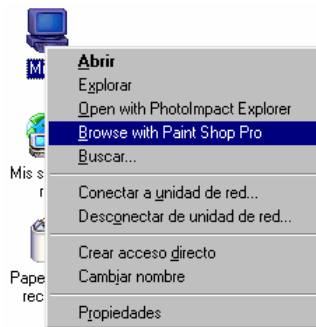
Mi
Mis s
r
Pape
rec

Abrir
Explorar
Open with PhotoImpact Explorer
Browse with Paint Shop Pro
Buscar...
Conectar a unidad de red...
Desconectar de unidad de red...
Crear acceso directo
Cambiar nombre
Propiedades